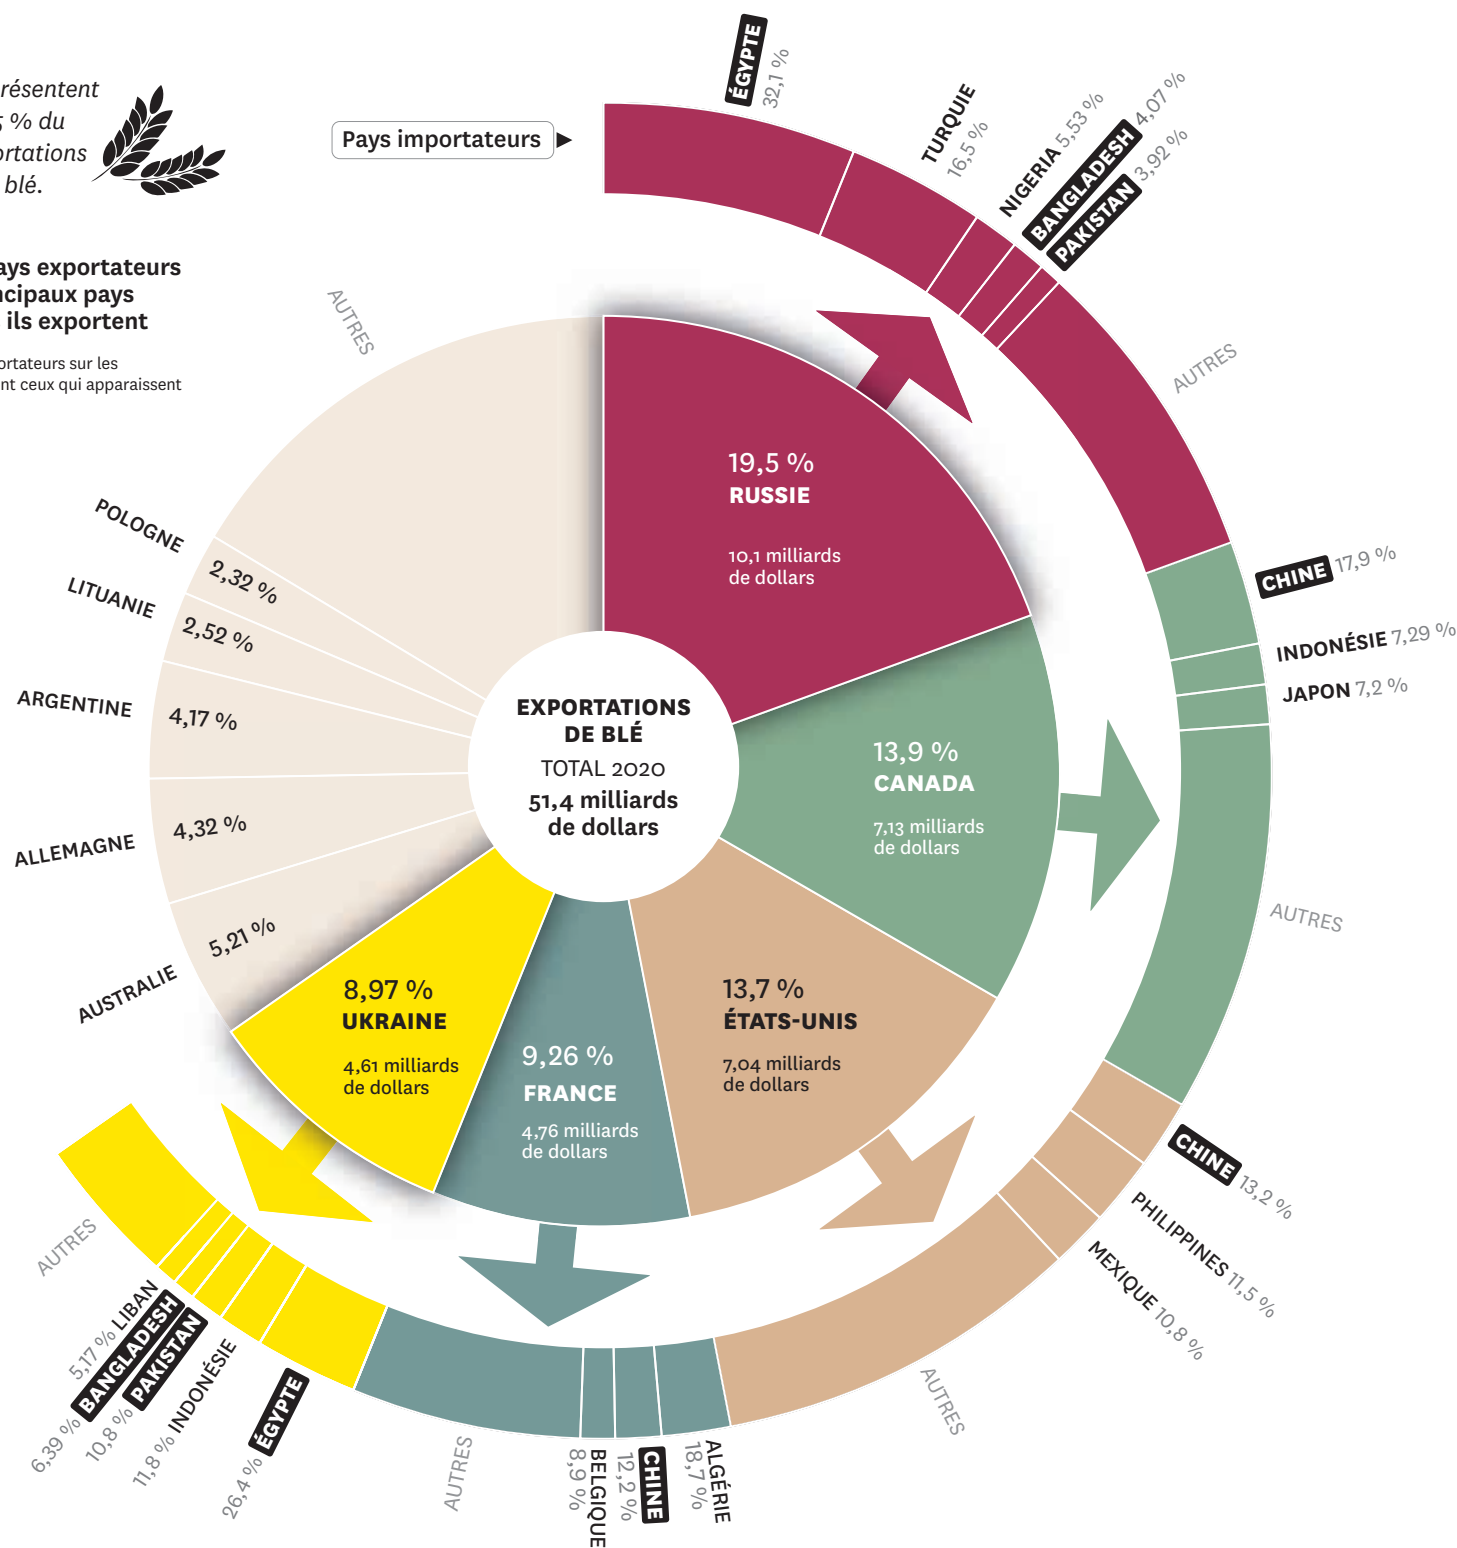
résentent
5 % du
rtations
blé.

ays exportateurs
cipaux pays
ils exportent

rtateurs sur les
nt ceux qui apparaissent

Pays importateurs

ÉGYPTE 32,1 %
TURQUIE 16,5 %
NIGERIA 5,53 %
BANGLADESH 4,07 %
PAKISTAN 3,92 %
AUTRES

CHINE 17,9 %
INDONÉSIE 7,29 %
JAPON 7,2 %
AUTRES

CHINE 13,2 %
PHILIPPINES 11,5 %
MEXIQUE 10,8 %
AUTRES

ALGÉRIE 18,7 %
CHINE 12,2 %
BELGIQUE 8,9 %
AUTRES

ÉGYPTE 26,4 %
INDONÉSIE 11,8 %
PAKISTAN 10,8 %
BANGLADESH 6,39 %
LIBAN 5,17 %
AUTRES

AUTRES

EXPORTATIONS DE BLÉ
TOTAL 2020
51,4 milliards de dollars

19,5 %
RUSSIE
10,1 milliards de dollars

13,9 %
CANADA
7,13 milliards de dollars

13,7 %
ÉTATS-UNIS
7,04 milliards de dollars

9,26 %
FRANCE
4,76 milliards de dollars

8,97 %
UKRAINE
4,61 milliards de dollars

AUSTRALIE 5,21 %
ALLEMAGNE 4,32 %
ARGENTINE 4,17 %
LITUANIE 2,52 %
POLOGNE 2,32 %